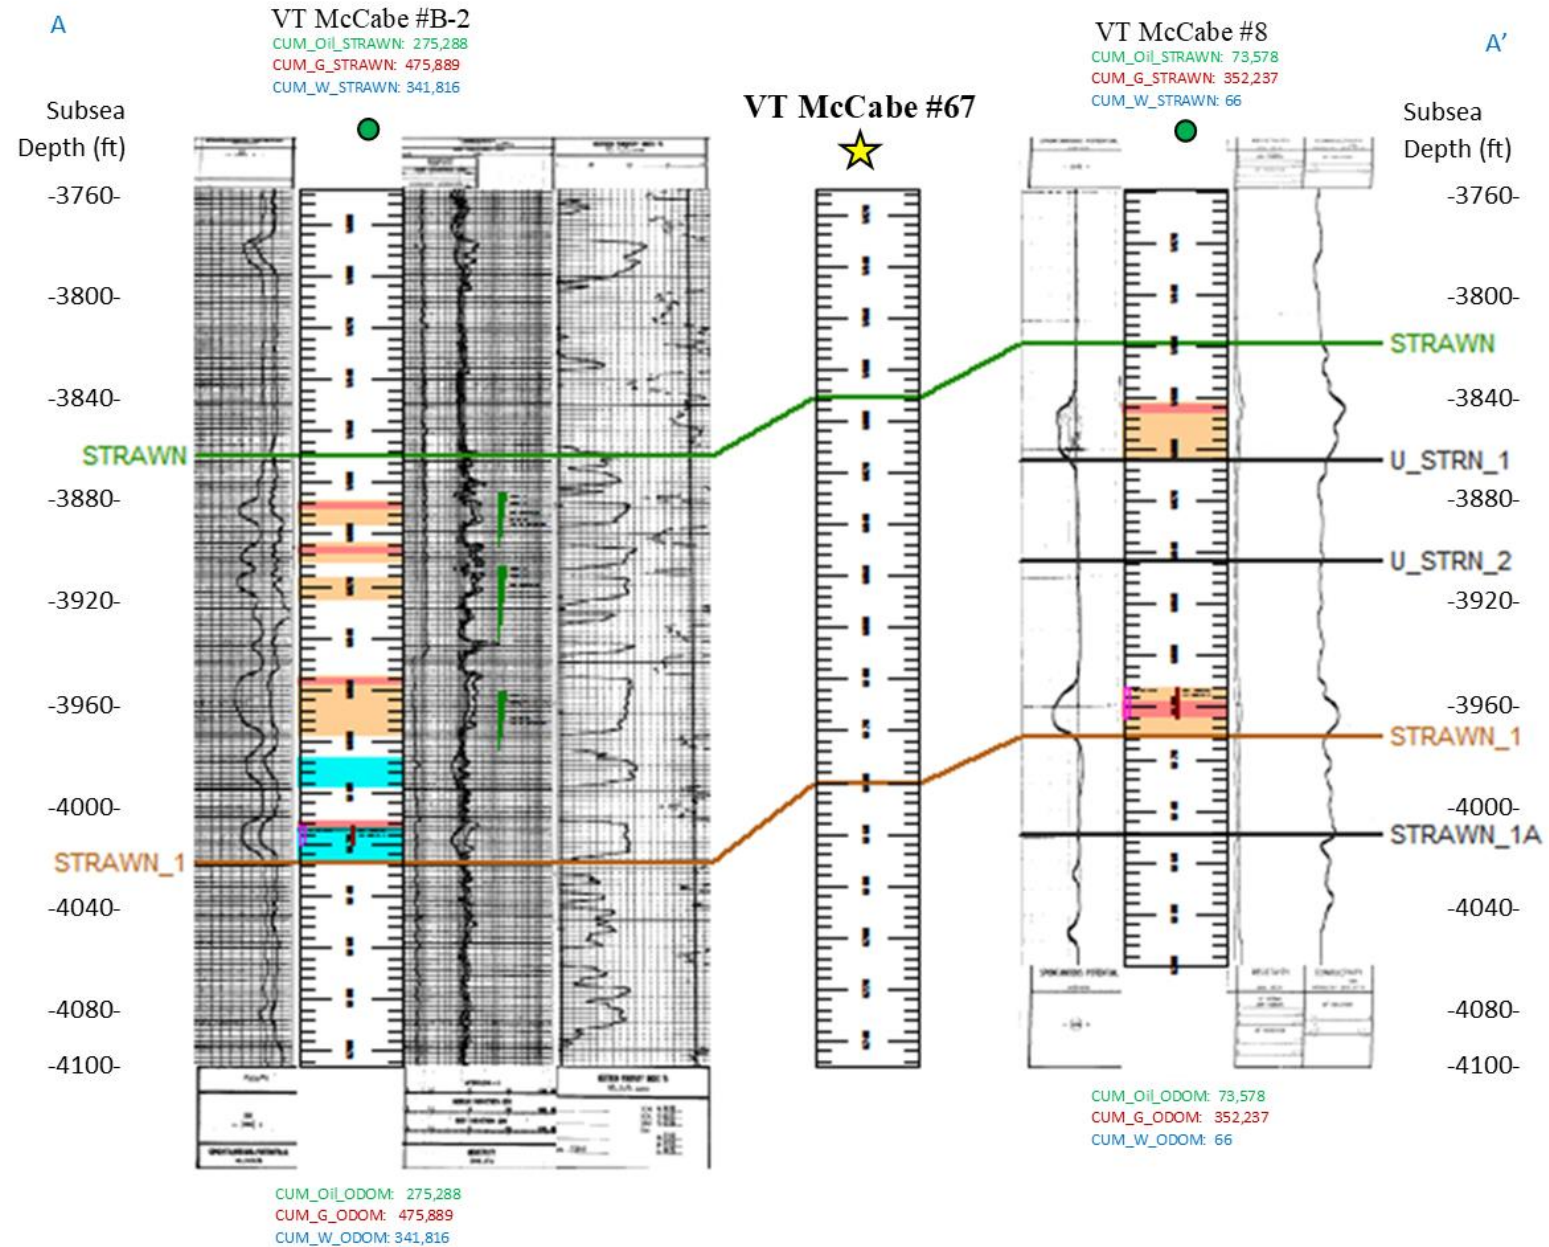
A

VT McCabe #B-2
CUM_Oil_STRAWN: 275,288
CUM_G_STRAWN: 475,889
CUM_W_STRAWN: 341,816

VT McCabe #67

VT McCabe #8
CUM_Oil_STRAWN: 73,578
CUM_G_STRAWN: 352,237
CUM_W_STRAWN: 66

A'

Subsea Depth (ft)

Subsea Depth (ft)

-3760-
-3800-
-3840-
-3880-
-3920-
-3960-
-4000-
-4040-
-4080-
-4100-

STRAWN
STRAWN_1

STRAWN
U_STRN_1
U_STRN_2
STRAWN_1
STRAWN_1A

-3760-
-3800-
-3840-
-3880-
-3920-
-3960-
-4000-
-4040-
-4080-
-4100-

CUM_Oil_ODOM: 73,578
CUM_G_ODOM: 352,237
CUM_W_ODOM: 66

CUM_Oil_ODOM: 275,288
CUM_G_ODOM: 475,889
CUM_W_ODOM: 341,816